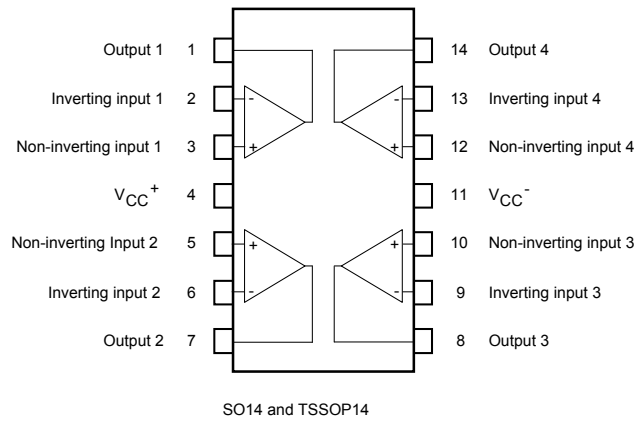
Output 1 1
Inverting input 1 2
Non-inverting input 1 3
$V_{CC}^+$ 4
Non-inverting Input 2 5
Inverting input 2 6
Output 2 7

14 Output 4
13 Inverting input 4
12 Non-inverting input 4
11 $V_{CC}^-$
10 Non-inverting input 3
9 Inverting input 3
8 Output 3

-
+
-
+
+
-
+
-

SO14 and TSSOP14